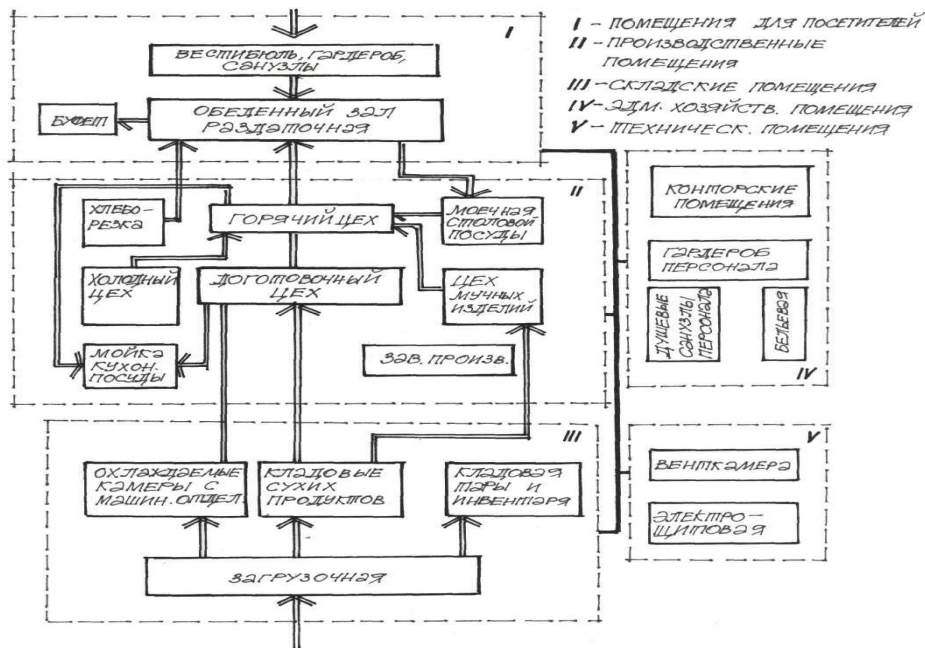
I – ПОМЕЩЕНИЯ ДЛЯ ПОСЕТИТЕЛЕЙ
II – ПРОИЗВОДСТВЕННЫЕ ПОМЕЩЕНИЯ
III – СКЛАДСКИЕ ПОМЕЩЕНИЯ
IV – АДМ. ХОЗЯЙСТВ. ПОМЕЩЕНИЯ
V – ТЕХНИЧЕСК. ПОМЕЩЕНИЯ

I

ВЕСТИБЮЛЬ, ГАРДЕРОБ, САНУЗЛЫ

БУФЕТ

ОБЕДЕННЫЙ ЗАЛ РАЗДАТОЧНАЯ

II

ХЛЕБОРЕЗКА

ГОРЯЧИЙ ЦЕХ

МОЕЧНАЯ СТОЛОВОЙ ПОСУДЫ

ХОЛОДНЫЙ ЦЕХ

ДОГОТОВОЧНЫЙ ЦЕХ

ЦЕХ МУЧНЫХ ИЗДЕЛИЙ

МОЙКА КУХОН. ПОСУДЫ

ЗАВ. ПРОИЗВ.

III

ОХЛАЖДАЕМЫЕ КАМЕРЫ С МАШИН. ОТДЕЛ.

КЛАДОВЫЕ СУХИХ ПРОДУКТОВ

КЛАДОВАЯ ТАРЫ И ИНВЕНТАРЯ

ЗАГРУЗОЧНАЯ

КОНТОРСКИЕ ПОМЕЩЕНИЯ

ГАРДЕРОБ ПЕРСОНАЛА

ДУШЕВЫЕ САНУЗЛЫ ПЕРСОНАЛА

БЕЛЬЕВАЯ

IV

V

ВЕНТКАМЕРА

ЭЛЕКТРОЩИТОВАЯ